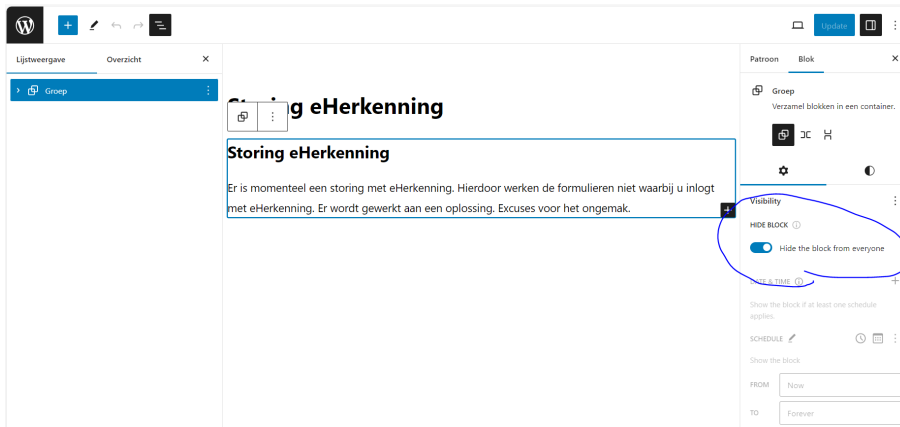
Update

Lijstweergave
Overzicht

Groep

Sto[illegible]g eHerkenning

Storing eHerkenning

Er is momenteel een storing met eHerkenning. Hierdoor werken de formulieren niet waarbij u inlogt met eHerkenning. Er wordt gewerkt aan een oplossing. Excuses voor het ongemak.

Patroon
Blok

Groep
Verzamel blokken in een container.

Visibility

HIDE BLOCK

Hide the block from everyone

DATE & TIME

Show the block if at least one schedule applies.

SCHEDULE

Show the block

FROM
Now

TO
Forever